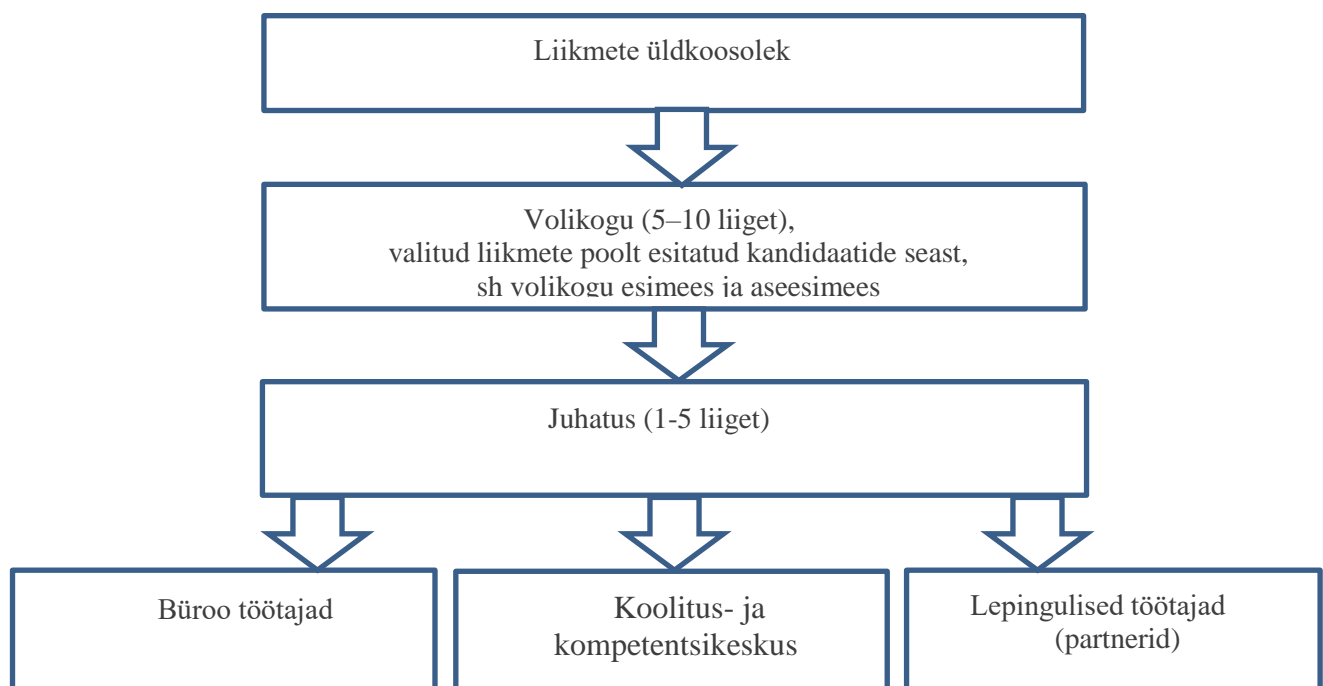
Liikmete üldkoosolek

Volikogu (5–10 liiget),
valitud liikmete poolt esitatud kandidaatide seast,
sh volikogu esimees ja aseesimees

Juhatus (1-5 liiget)

Büroo töötajad

Koolitus- ja kompetentsikeskus

Lepingulised töötajad (partnerid)